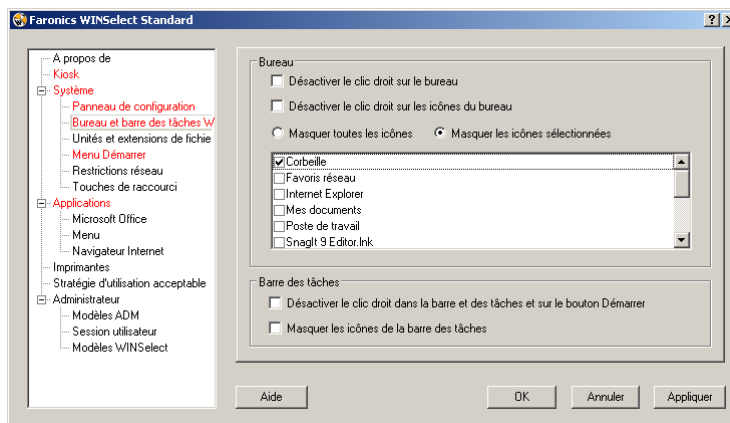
Faronics WINSelect Standard

? X

A propos de
Kiosk
Système
Panneau de configuration
Bureau et barre des tâches W
Unités et extensions de fichie
Menu Démarrer
Restrictions réseau
Touches de raccourci
Applications
Microsoft Office
Menu
Navigateur Internet
Imprimantes
Stratégie d'utilisation acceptable
Administrateur
Modèles ADM
Session utilisateur
Modèles WINSelect

Bureau

Désactiver le clic droit sur le bureau

Désactiver le clic droit sur les icônes du bureau

Masquer toutes les icônes

Masquer les icônes sélectionnées

Corbeille
Favoris réseau
Internet Explorer
Mes documents
Poste de travail
SnagIt 9 Editor.lnk

Barre des tâches

Désactiver le clic droit dans la barre et des tâches et sur le bouton Démarrer

Masquer les icônes de la barre des tâches

Aide

OK

Annuler

Appliquer